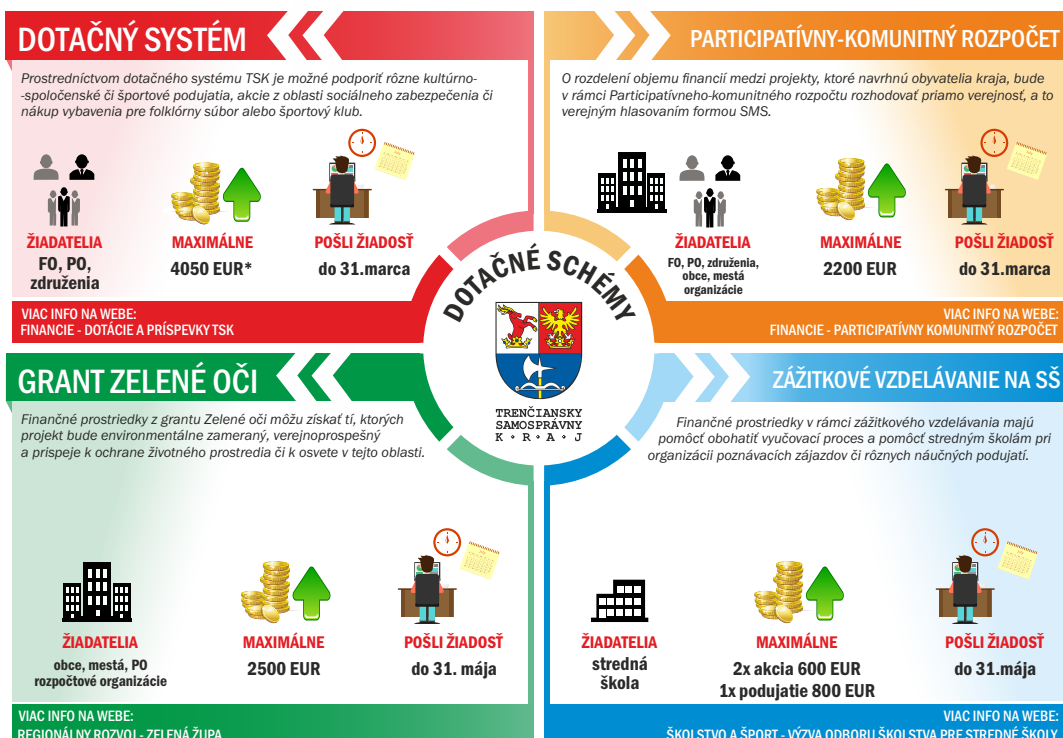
DOTAČNÝ SYSTÉM

Prostredníctvom dotačného systému TSK je možné podporiť rôzne kultúrno-spoločenské či športové podujatia, akcie z oblasti sociálneho zabezpečenia či nákup vybavenia pre folklórny súbor alebo športový klub.

ŽIADATELIA
FO, PO, združenia

MAXIMÁLNE
4050 EUR*

POŠLI ŽIADOSŤ
do 31.marca

VIAC INFO NA WEBE:
FINANCIE - DOTÁCIE A PRÍSPEVKY TSK

PARTICIPATÍVNY-KOMUNITNÝ ROZPOČET

O rozdelení objemu financií medzi projekty, ktoré navrhnú obyvatelia kraja, bude v rámci Participatívneho-komunitného rozpočtu rozhodovať priamo verejnosť, a to verejným hlasovaním formou SMS.

ŽIADATELIA
FO, PO, združenia, obce, mestá organizácie

MAXIMÁLNE
2200 EUR

POŠLI ŽIADOSŤ
do 31.marca

VIAC INFO NA WEBE:
FINANCIE - PARTICIPATÍVNY KOMUNITNÝ ROZPOČET

DOTAČNÉ SCHÉMY

TRENČIANSKY SAMOSPRÁVNY K • R • A • J

GRANT ZELENÉ OČI

Finančné prostriedky z grantu Zelené oči môžu získať tí, ktorých projekt bude environmentálne zameraný, verejnoprospešný a prispeje k ochrane životného prostredia či k osvete v tejto oblasti.

ŽIADATELIA
obce, mestá, PO rozpočtové organizácie

MAXIMÁLNE
2500 EUR

POŠLI ŽIADOSŤ
do 31. mája

VIAC INFO NA WEBE:
REGIONÁLNY ROZVOJ - ZELENÁ ŽUPA

ZÁŽITKOVÉ VZDELÁVANIE NA SŠ

Finančné prostriedky v rámci zážitkového vzdelávania majú pomôcť obohatiť vyučovací proces a pomôcť stredným školám pri organizácii poznávacích zájazdov či rôznych náučných podujatí.

ŽIADATELIA
stredná škola

MAXIMÁLNE
2x akcia 600 EUR
1x podujatie 800 EUR

POŠLI ŽIADOSŤ
do 31.mája

VIAC INFO NA WEBE:
ŠKOLSTVO A ŠPORT - VÝZVA ODBORU ŠKOLSTVA PRE STREDNÉ ŠKOLY